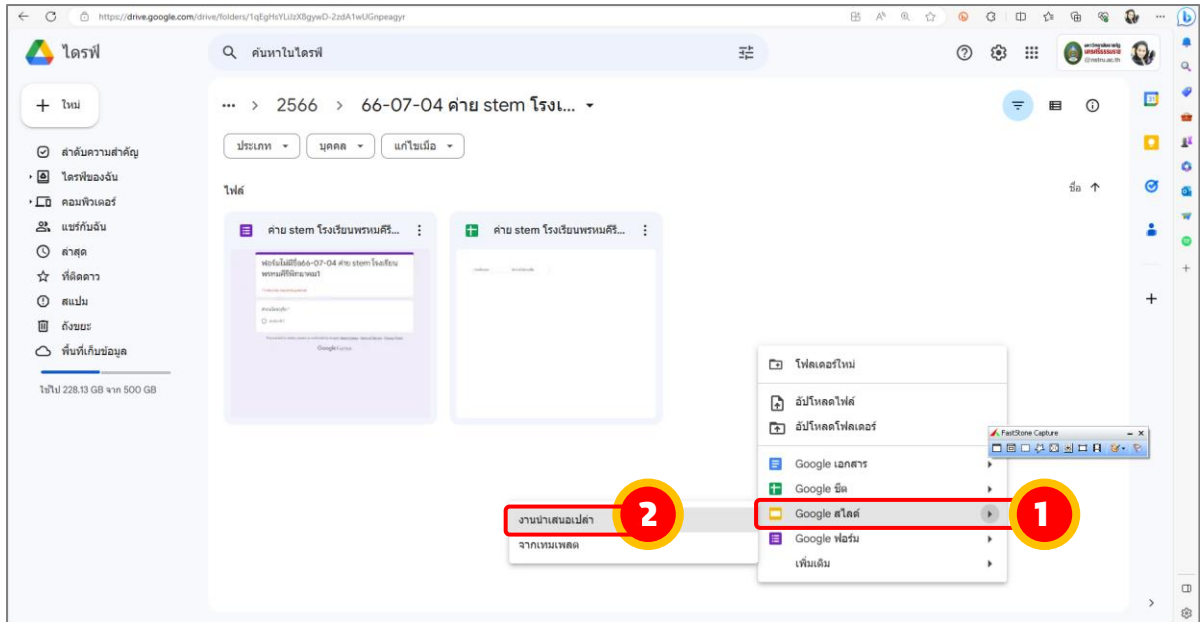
https://drive.google.com/drive/folders/1qEgHsYLiIzX8gywD-2zdA1wUGnpeagyr

ไดรฟ์

ค้นหาในไดรฟ์

@nstru.ac.th

ใหม่

ลำดับความสำคัญ
ไดรฟ์ของฉัน
คอมพิวเตอร์
แชร์กับฉัน
ล่าสุด
ที่ติดดาว
สแปม
ถังขยะ
พื้นที่เก็บข้อมูล

ใช้ไป 228.13 GB จาก 500 GB

··· > 2566 > 66-07-04 ค่าย stem โรงเ...

ประเภท
บุคคล
แก้ไขเมื่อ

ไฟล์

ชื่อ

ค่าย stem โรงเรียนพรหมคีรี...

ฟอร์มไม่มีชื่อ66-07-04 ค่าย stem โรงเรียนพรหมคีรีพิทยาคมฯ

Google Forms

ค่าย stem โรงเรียนพรหมคีรี...

โฟลเดอร์ใหม่
อัปโหลดไฟล์
อัปโหลดโฟลเดอร์
Google เอกสาร
Google ชีต
Google สไลด์
Google ฟอร์ม
เพิ่มเติม

FastStone Capture

งานนำเสนอเปล่า
จากเทมเพลต

2

1